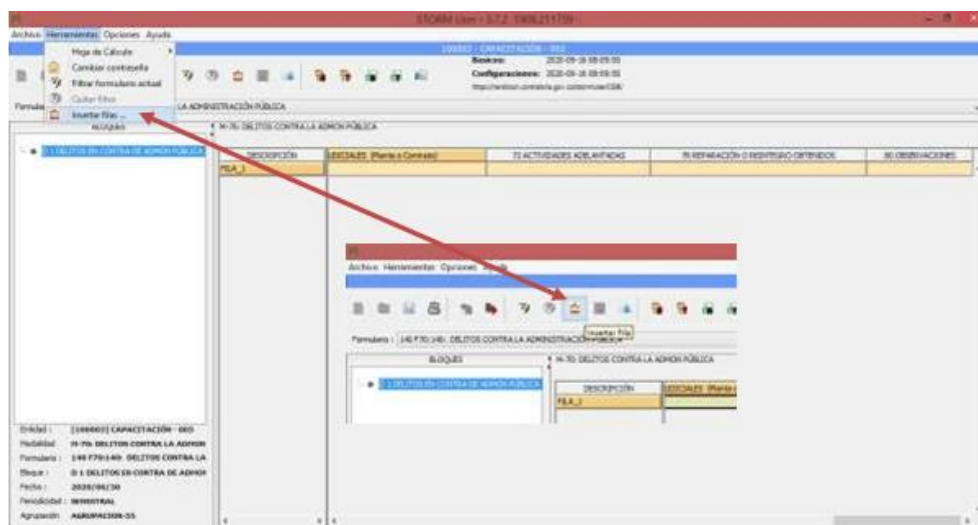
STORM User - 3.7.2 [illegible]

Archivo Herramientas Opciones Ayuda

Hoja de Cálculo
Cambiar contraseña
Filtrar formulario actual
Quitar filtro
Insertar filas ...

100003 - CAPACITACIÓN - 003
Básicos: 2020-09-16 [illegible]
Configuraciones: 2020-09-16 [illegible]

Formula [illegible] LA ADMINISTRACIÓN PÚBLICA

BLOQUES

1 DELITOS EN CONTRA DE ADMON PÚBLICA

H-70: DELITOS CONTRA LA ADMON PÚBLICA

| DESCRIPCIÓN | LEGALES (Planta o Contrato) | 72 ACTIVIDADES ADELANTADAS | 75 REPARACIÓN O REINTEGRO OBTENIDOS | 80 OBSERVACIONES |
|---|---|---|---|---|
| FILA_1 | | | | |

Archivo Herramientas Opciones Ayuda

Insertar Filas

Formulario : 140 F70:140: DELITOS CONTRA LA ADMINISTRACIÓN PÚBLICA

BLOQUES

1 DELITOS EN CONTRA DE ADMON PÚBLICA

H-70: DELITOS CONTRA LA ADMON PÚBLICA

| DESCRIPCIÓN | LEGALES (Planta |
|---|---|
| FILA_1 | |

Entidad : [100003] CAPACITACIÓN - 003
Modalidad : H-70: DELITOS CONTRA LA ADMON
Formulario : 140 F70:140: DELITOS CONTRA LA
Bloque : B 1 DELITOS EN CONTRA DE ADMON
Fecha : 2020/06/30
Periodicidad : SEMESTRAL
Agrupación : AGRUPACION-55